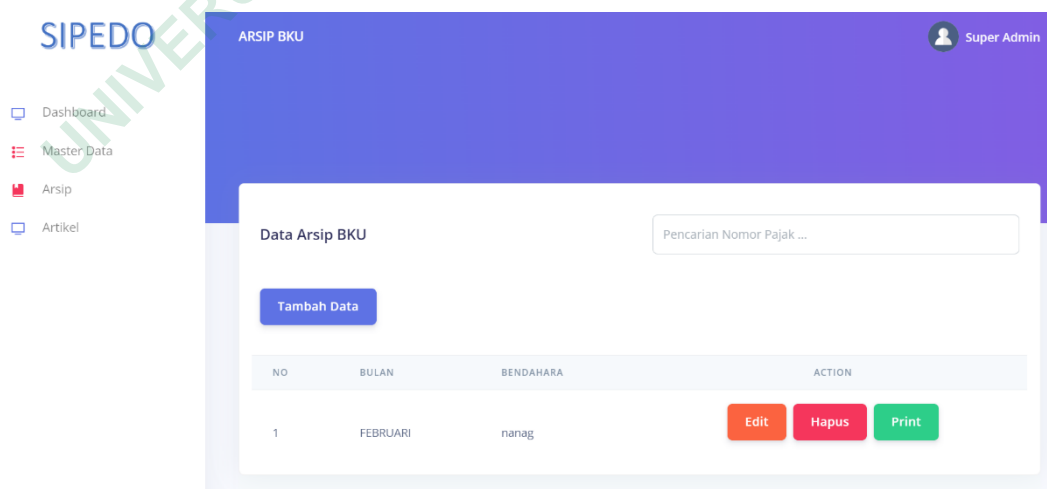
SIPEDO

UNIVER

ARSIP BKU

Super Admin

Dashboard
Master Data
Arsip
Artikel

Data Arsip BKU

Pencarian Nomor Pajak ...

Tambah Data

| NO | BULAN | BENDAHARA | ACTION |
|---|---|---|---|
| 1 | FEBRUARI | nanag | Edit Hapus Print |